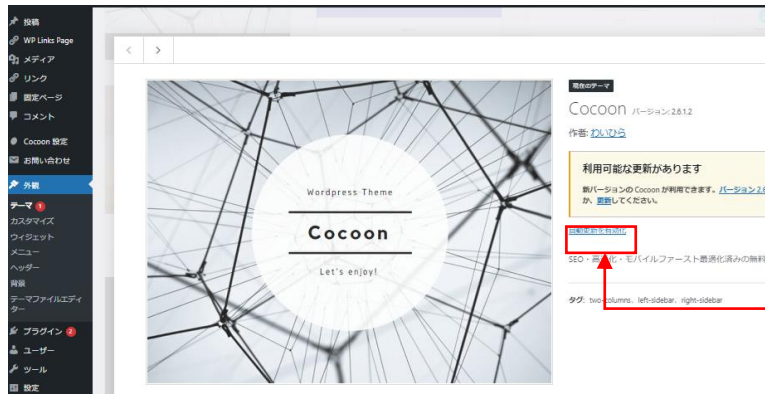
投稿
WP Links Page
メディア
リンク
固定ページ
コメント
Cocoon 設定
お問い合わせ
外観
テーマ 1
カスタマイズ
ウィジェット
メニュー
ヘッダー
背景
テーマファイルエディター
プラグイン 2
ユーザー
ツール
設定

<
>

Wordpress Theme
Cocoon
Let's enjoy!

現在のテーマ
Cocoon バージョン: 2.6.1.2
作者: わいひら

利用可能な更新があります
新バージョンの Cocoon が利用できます。バージョン 2.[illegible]
か、更新してください。

自動更新を有効化

SEO・高速化・モバイルファースト最適化済みの無料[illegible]

タグ: two-columns、left-sidebar、right-sidebar